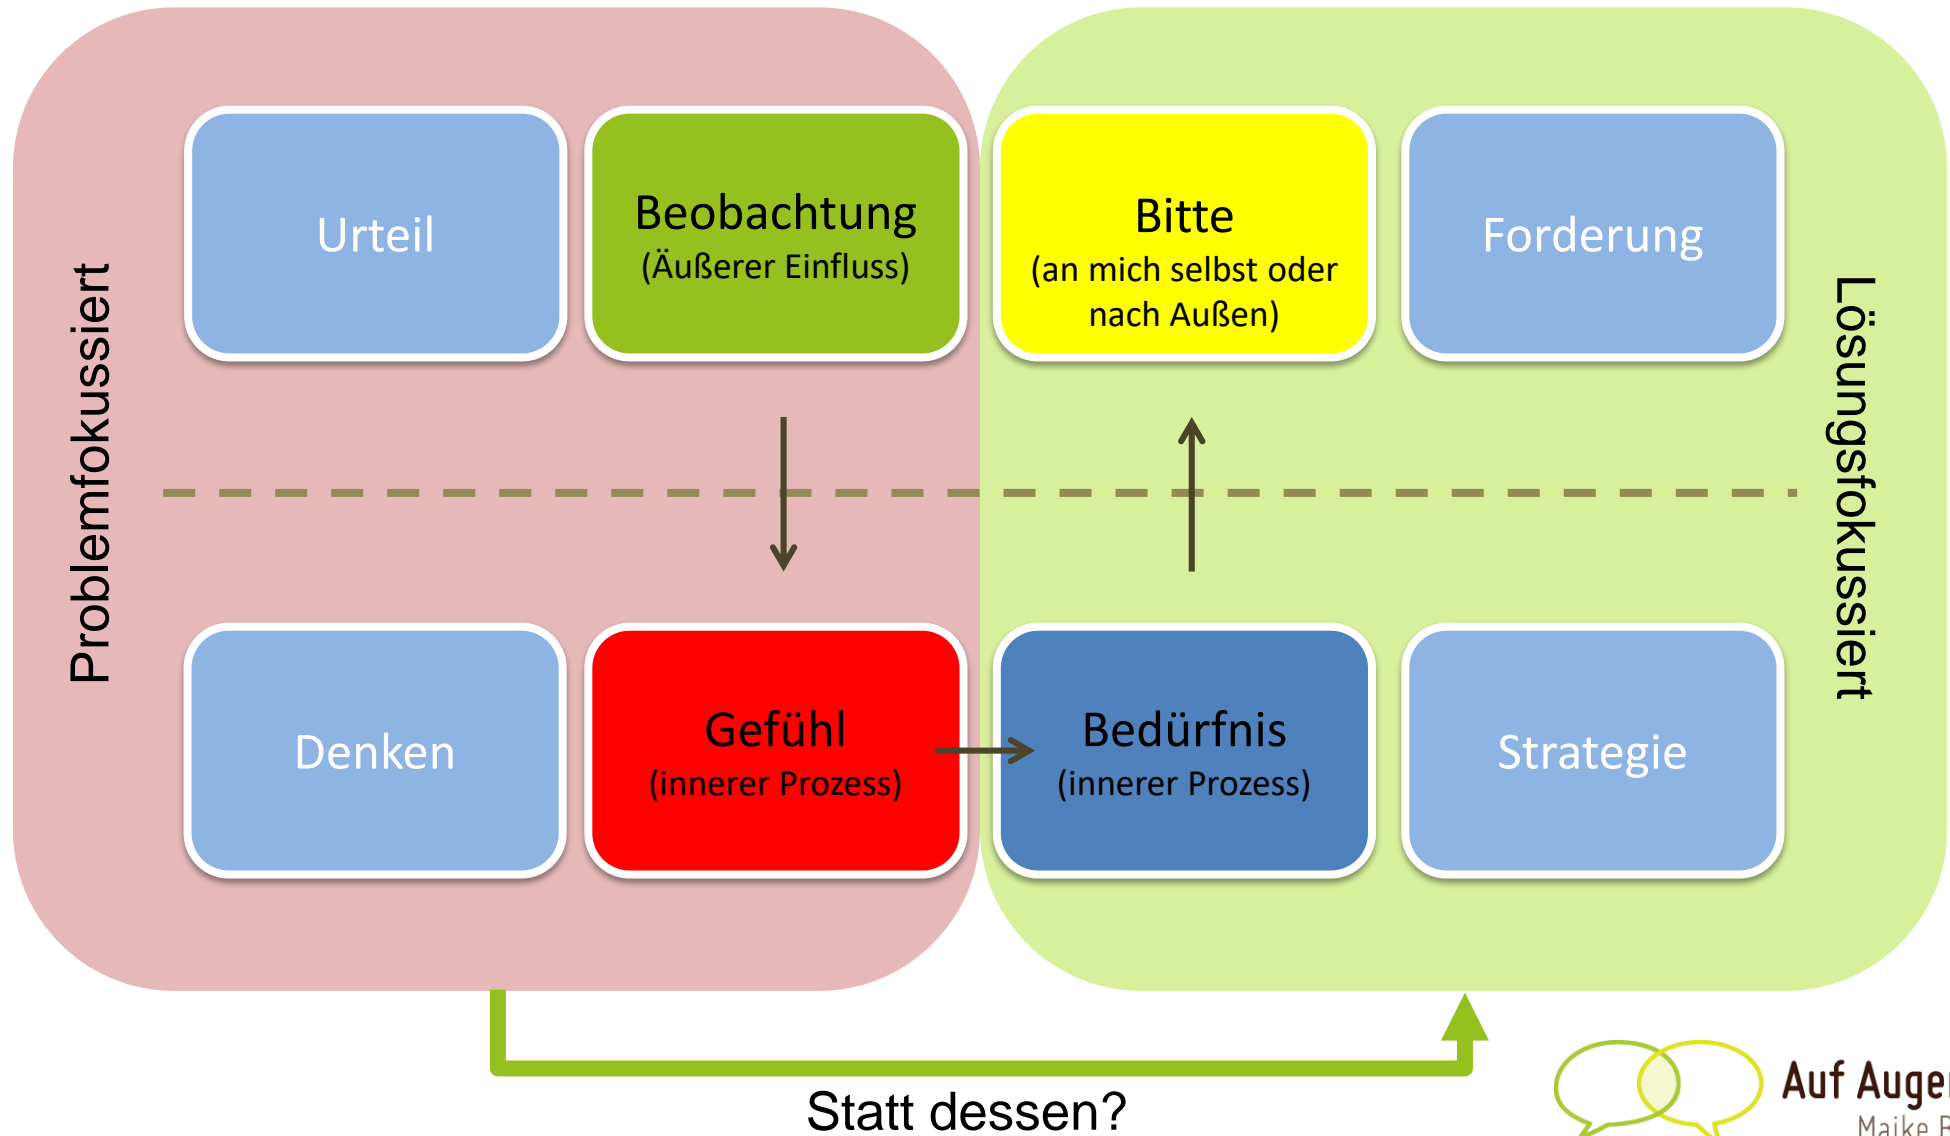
Problemfokussiert

Urteil

Beobachtung
(Äußerer Einfluss)

Bitte
(an mich selbst oder nach Außen)

Forderung

Lösungsfokussiert

Denken

Gefühl
(innerer Prozess)

Bedürfnis
(innerer Prozess)

Strategie

Statt dessen?

Auf Auge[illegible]
Maike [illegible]